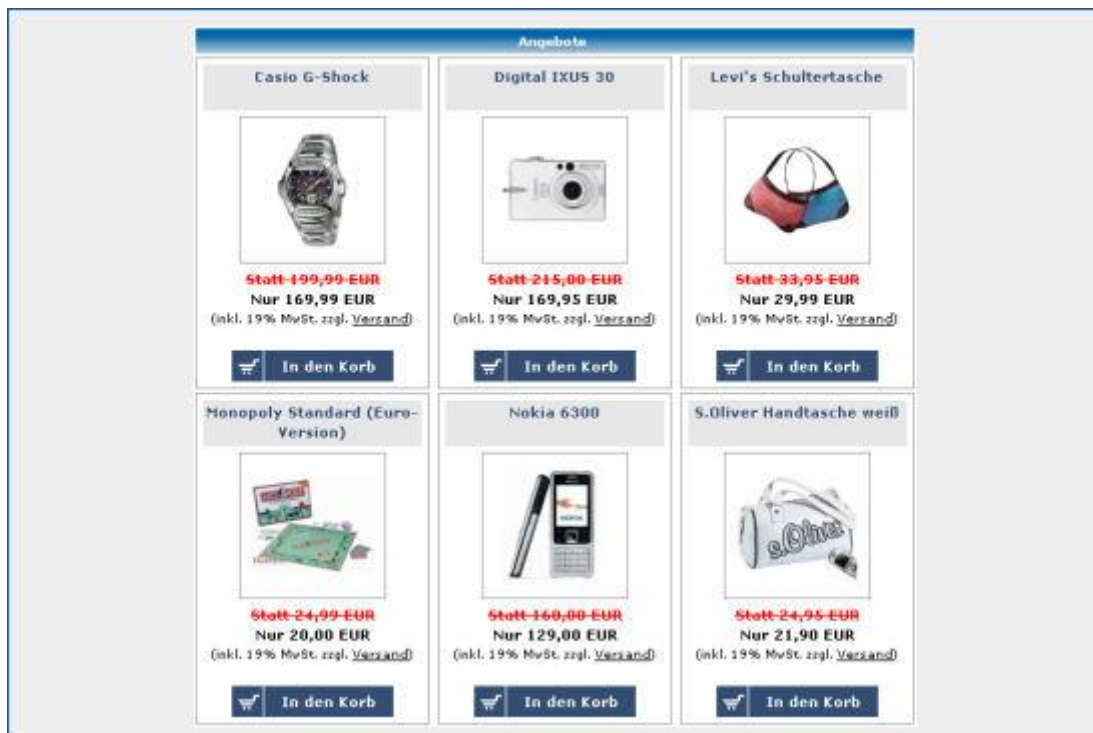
Angebote

Casio G-Shock

~~Statt 199,99 EUR~~
Nur 169,99 EUR
(inkl. 19% MwSt. zzgl. Versand)

In den Korb

Digital IXUS 30

~~Statt 215,00 EUR~~
Nur 169,95 EUR
(inkl. 19% MwSt. zzgl. Versand)

In den Korb

Levi's Schultertasche

~~Statt 33,95 EUR~~
Nur 29,99 EUR
(inkl. 19% MwSt. zzgl. Versand)

In den Korb

Monopoly Standard (Euro-Version)

~~Statt 24,99 EUR~~
Nur 20,00 EUR
(inkl. 19% MwSt. zzgl. Versand)

In den Korb

Nokia 6300

~~Statt 160,00 EUR~~
Nur 129,00 EUR
(inkl. 19% MwSt. zzgl. Versand)

In den Korb

S.Oliver Handtasche weiß

s.Oliver

~~Statt 24,95 EUR~~
Nur 21,90 EUR
(inkl. 19% MwSt. zzgl. Versand)

In den Korb